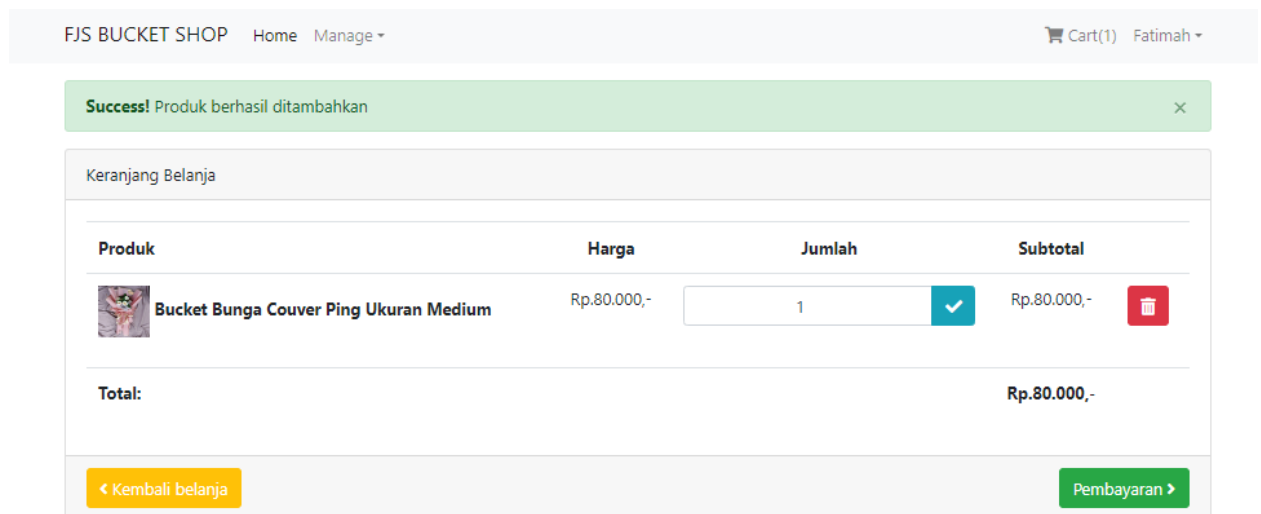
FJS BUCKET SHOP Home Manage

Cart(1) Fatimah

**Success!** Produk berhasil ditambahkan ×

Keranjang Belanja

| Produk | Harga | Jumlah | Subtotal |
|---|---|---|---|
| Bucket Bunga Couver Ping Ukuran Medium | Rp.80.000,- | 1 | Rp.80.000,- |
| Total: | | | Rp.80.000,- |

Kembali belanja

Pembayaran